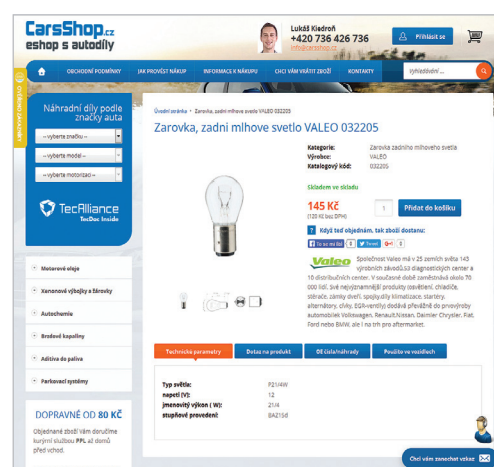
CarsShop.cz
eshop s autodíly

Lukáš Kladroň
+420 736 426 736
info@carsshop.cz

Přihlásit se

OBCHODNÍ PODMÍNKY
JAK PROVÉST NÁKUP
INFORMACE K NÁKUPU
CHCI VÁM VRÁTIT ZBOŽÍ
KONTAKTY
Vyhledávání ...

OVĚŘENO ZÁKAZNÍKY

Náhradní díly podle značky auta
-- vyberte značku --
-- vyberte model --
-- vyberte motorizaci --

TecAlliance
TecDoc Inside

Motorové oleje
Xenonové výbojky a žárovky
Autochemie
Brzdové kapaliny
Aditiva do paliva
Parkovací systémy

DOPRAVNÉ OD 80 KČ
Objednané zboží Vám doručíme kurýrní službou PPL až domů před vchod.

Úvodní stránka > Zarovka, zadni mlhove svetlo VALEO 032205

Zarovka, zadni mlhove svetlo VALEO 032205

Kategorie: Zarovka zadniho mlhoveho svetla
Výrobce: VALEO
Katalogový kód: 032205

Skladem ve skladu

145 Kč
(120 Kč bez DPH)
1
Přidat do košíku

? Když teď objednám, tak zboží dostanu:
To se mi líbí | Tweet | G+1

Valeo Společnost Valeo má v 25 zemích světa 143 výrobních závodů,53 diagnostických center a 10 distribučních center. V současné době zaměstnává okolo 70 000 lidí. Své nejvýznamnější produkty (osvětlení, chladiče, stírače, zámky dveří, spojky,díly klimatizace, startéry, alternátory, cívky, EGR-ventily) dodává převážně do prvovýroby automobilek Volkswagen, Renault,Nissan, Daimler Chrysler, Fiat, Ford nebo BMW, ale i na trh pro aftermarket.

Technické parametry
Dotaz na produkt
OE čísla/náhrady
Použito ve vozidlech

| Typ světla: | P21/4W |
|---|---|
| napětí [V]: | 12 |
| jmenovitý výkon ( W): | 21/4 |
| stupňové provedení: | BAZ15d |

Chci vám zanechat vzkaz